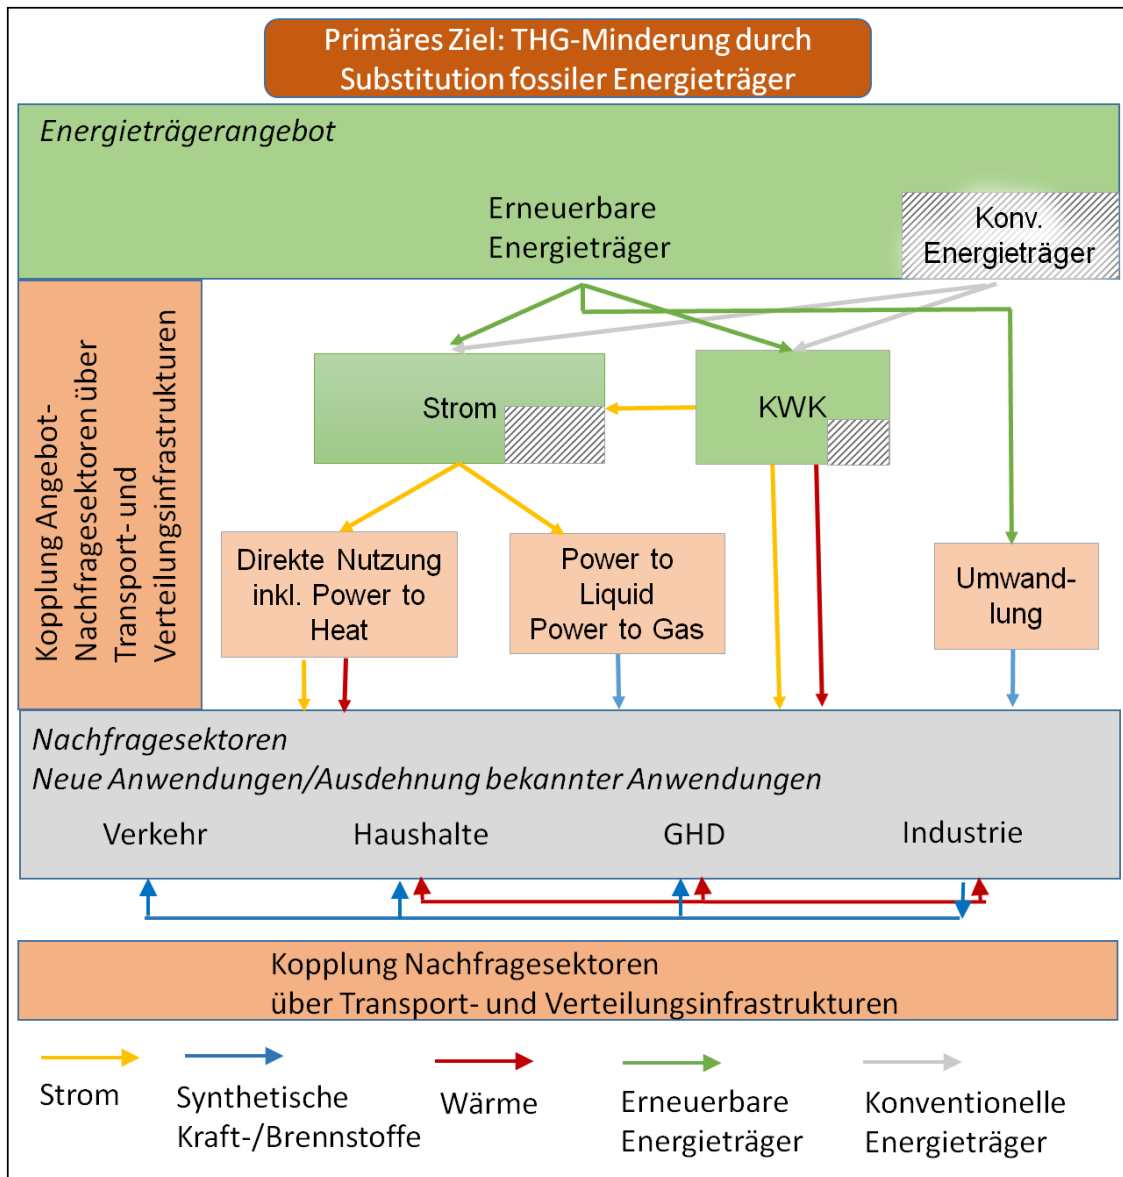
Primäres Ziel: THG-Minderung durch Substitution fossiler Energieträger

Energieträgerangebot

Erneuerbare Energieträger

Konv. Energieträger

Kopplung Angebot-Nachfragesektoren über Transport- und Verteilungsinfrastrukturen

Strom

KWK

Direkte Nutzung inkl. Power to Heat

Power to Liquid Power to Gas

Umwand-lung

Nachfragesektoren
Neue Anwendungen/Ausdehnung bekannter Anwendungen

Verkehr

Haushalte

GHD

Industrie

Kopplung Nachfragesektoren über Transport- und Verteilungsinfrastrukturen

Strom

Synthetische Kraft-/Brennstoffe

Wärme

Erneuerbare Energieträger

Konventionelle Energieträger